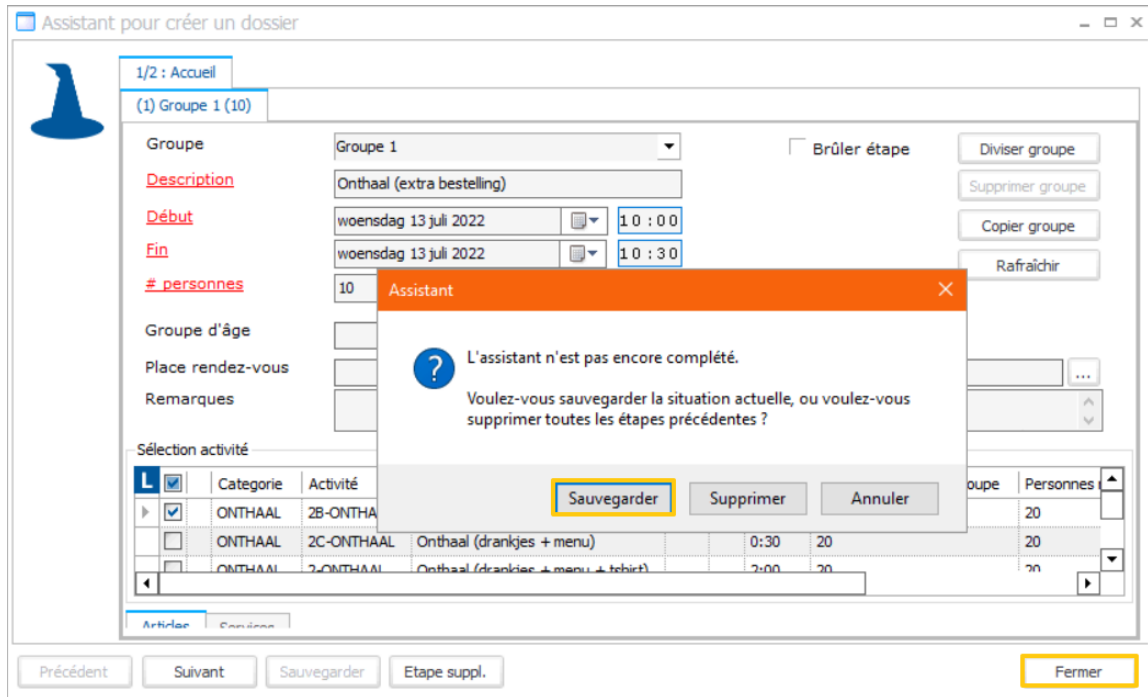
Assistant pour créer un dossier

1/2 : Accueil

(1) Groupe 1 (10)

Groupe | Groupe 1

Brûler étape

Diviser groupe

Description | Onthaal (extra bestelling)

Supprimer groupe

Début | woensdag 13 juli 2022 | 10 : 00

Copier groupe

Fin | woensdag 13 juli 2022 | 10 : 30

Rafraîchir

# personnes | 10

Groupe d'âge

Place rendez-vous

...

Remarques

Assistant

L'assistant n'est pas encore complété.

Voulez-vous sauvegarder la situation actuelle, ou voulez-vous supprimer toutes les étapes précédentes ?

Sauvegarder | Supprimer | Annuler

Sélection activité

| L | | Categorie | Activité | | | | oupe | Personnes |
|---|---|---|---|---|---|---|---|---|
| | ☑ | ONTHAAL | 2B-ONTHA | | | | | 20 |
| | ☐ | ONTHAAL | 2C-ONTHAAL | Onthaal (drankjes + menu) | 0:30 | 20 | | 20 |
| | ☐ | ONTHAAL | 2-ONTHAAL | Onthaal (drankjes + menu + tshirt) | 2:00 | 20 | | 20 |

Articles | Services

Précédent | Suivant | Sauvegarder | Etape suppl. | Fermer